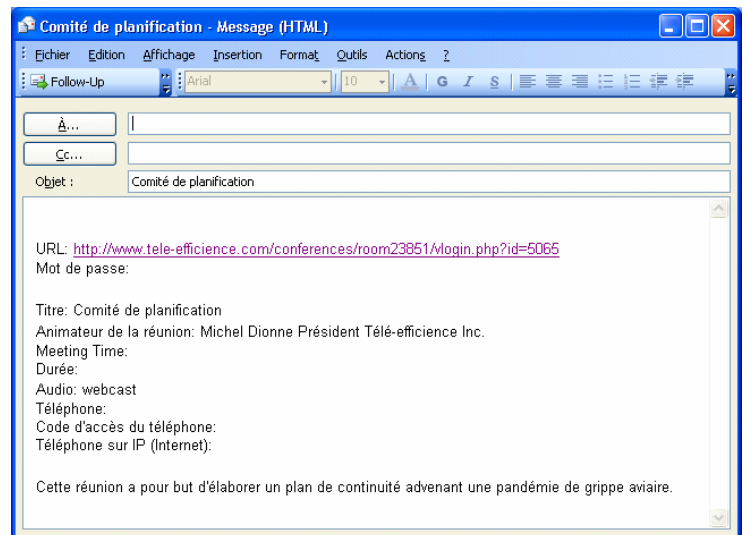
Comité de planification - Message (HTML)

Fichier Edition Affichage Insertion Format Outils Actions ?

Follow-Up | Arial | 10 | A | G I S

À...
Cc...
Objet : Comité de planification

URL: http://www.tele-efficience.com/conferences/room23851/vlogin.php?id=5065
Mot de passe:

Titre: Comité de planification
Animateur de la réunion: Michel Dionne Président Télé-efficience Inc.
Meeting Time:
Durée:
Audio: webcast
Téléphone:
Code d'accès du téléphone:
Téléphone sur IP (Internet):

Cette réunion a pour but d'élaborer un plan de continuité advenant une pandémie de grippe aviaire.